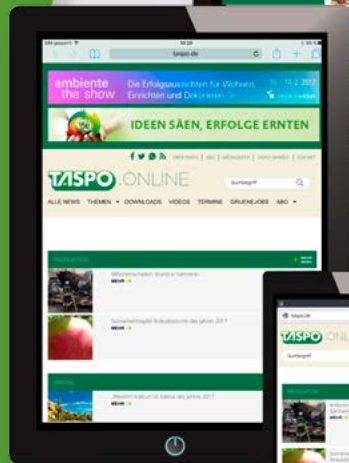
10:28

taspo.de

ambiente the show

Die Erfolgsaussichten für Wohnen, Einrichten und Dekorieren

10. – 14. 2. 2017

IDEEN SÄEN, ERFOLGE ERNTEN

TASPO.ONLINE

Suchbegriff

ALLE NEWS THEMEN DOWNLOADS VIDEOS TERMINE GRÜNEJOBS ABO

MEHR

MEHR

MEHR

MEHR

taspo.de

TASPO.ONLIN

Suchbegriff